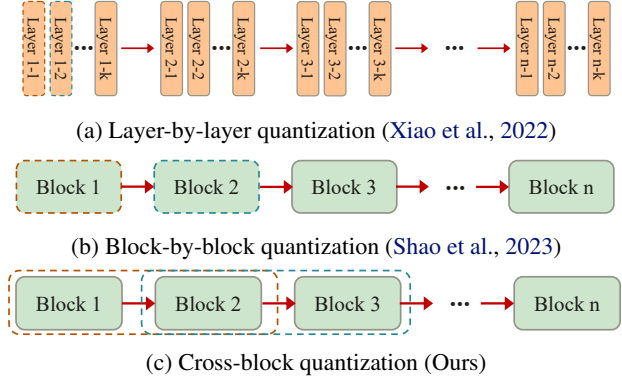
Layer 1-1 Layer 1-2 ··· Layer 1-k Layer 2-1 Layer 2-2 ··· Layer 2-k Layer 3-1 Layer 3-2 ··· Layer 3-k ··· Layer n-1 Layer n-2 ··· Layer n-k

(a) Layer-by-layer quantization (Xiao et al., 2022)

Block 1 Block 2 Block 3 ··· Block n

(b) Block-by-block quantization (Shao et al., 2023)

Block 1 Block 2 Block 3 ··· Block n

(c) Cross-block quantization (Ours)